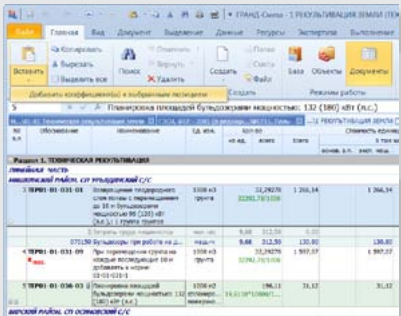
• ГРАНД-Смета - 1 РЕКУЛЬТИВАЦИЯ ЗЕМЛИ (Т

Файл | Главная | Вид | Документ | Выделение | Данные | Ресурсы | Экспертиза | Выполнение

Вставить | Копировать | Вырезать | Выделить все | Поиск | Отменить | Вернуть | Удалить | Создать | Папка | Смета | Файл | База | Объекты | Документы

Добавить коэффициент(ы) к выбранным позициям | Создать | Режимы работы

Планировка площадей бульдозерами мощностью: 132 (180) кВт (л.с.)

1 РЕКУЛЬТИВАЦИЯ ЗЕМЛИ (Т

| № пп | Обоснование | Наименование | Ед. изм. | Кол-во на ед. | всего | Стоимость единицы всего | осн. з.п. | эксп. маш. |
|---|---|---|---|---|---|---|---|---|
| Раздел 1. ТЕХНИЧЕСКАЯ РЕКУЛЬТИВАЦИЯ | | | | | | | | |
| ЛИНЕЙНАЯ ЧАСТЬ | | | | | | | | |
| НАШИНСКИЙ РАЙОН, СП УРЕШИНСКИЙ С/С | | | | | | | | |
| 1 | ТЕР01-01-031-01 | Возвращение плодородного слоя почвы с перемещением до 10 м бульдозерами мощностью 96 (130) кВт (л.с.) 1 группа грунта | 1000 м3 грунта | | 32,29270 | 1 266,34 | | 1 266,34 |
| | | 0 Затраты труда машинистов | чел.-ч | | 8,68 | 312,50 | | |
| | 070150 | Бульдозеры при работе на д... | маш.-ч | | 9,68 | 312,50 | 130,80 | 130,80 |
| 4 | ТЕР01-01-031-09 | При перемещении грунта на каждые последующие 10 м добавлять к норме 01-01-031-1 | 1000 м3 грунта | | 32,29270 | 1 597,57 | | 1 597,57 |
| 5 | ТЕР01-01-036-03 | Планировка площадей бульдозерами мощностью: 132 (180) кВт (л.с.) | 1000 м2 | | 196,1 | 31,12 | | 31,12 |
| ШИРСКИЙ РАЙОН, СП ОСИНОВСКИЙ С/С | | | | | | | | |